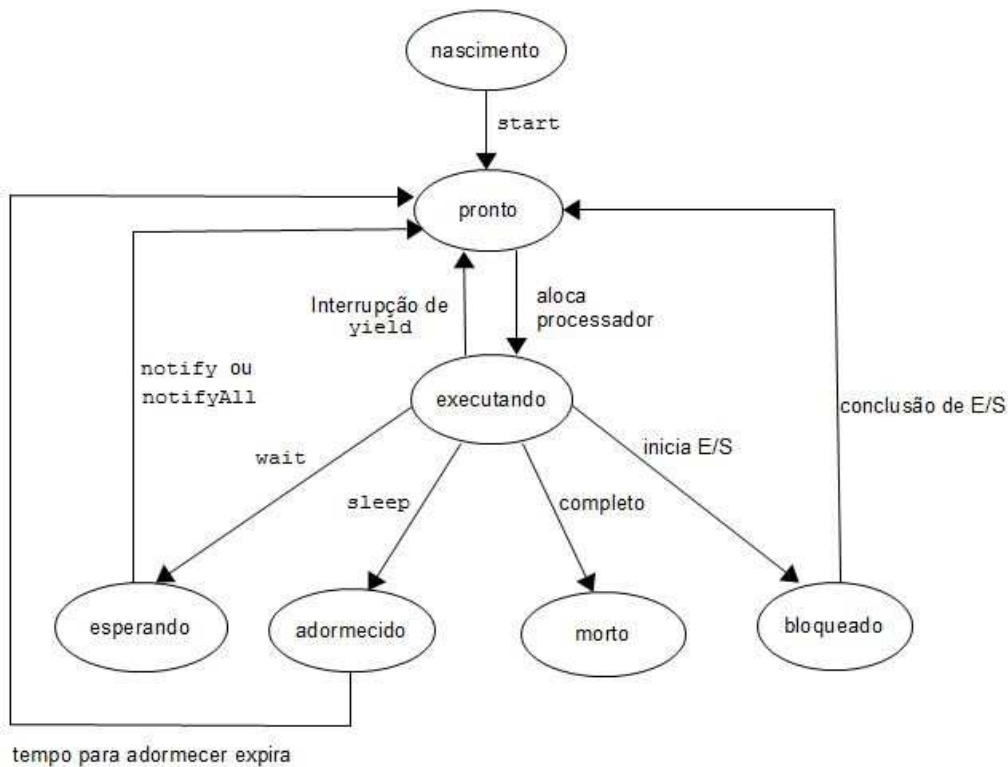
nascimento

start

pronto

Interrupção de yield

aloca processador

notify ou notifyAll

executando

conclusão de E/S

wait

inicia E/S

sleep

completo

esperando

adormecido

morto

bloqueado

tempo para adormecer expira